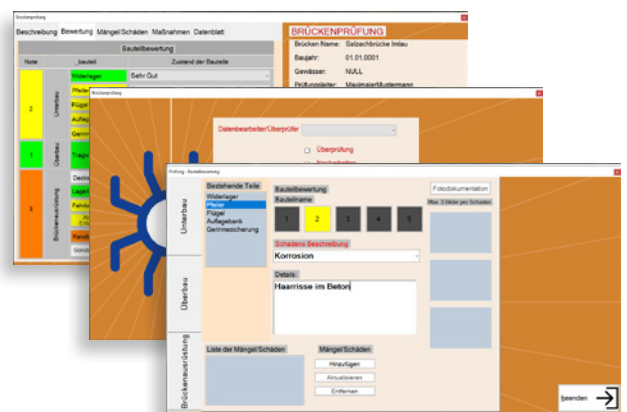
Brückenprüfung

Beschreibung Bewertung Mängel/Schäden Maßnahmen Datenblatt

Bauteilbewertung

| Note | | _bauteil | Zustand der Bauteile |
|---|---|---|---|
| 2 | Unterbau | Widerlager | Sehr Gut |
| | | Pfeiler | |
| | | Flügel | |
| | | Auflage | |
| | | Gerin | |
| 1 | Überbau | Trag | |
| 3 | Brückenausrüstung | Decke | |
| | | Lager | |
| | | Fahrb | |
| | | | |
| | | Randl | |

BRÜCKENPRÜFUNG

Brücken Name: Salzachbrücke Imlau

Baujahr: 01.01.0001

Gewässer: NULL

Prüfungsleiter: MaximalerMustermann

Brückenprüfung

Datenbearbeiter/Überprüfer

Überprüfung

Prüfung - Bauteilbewertung

Unterbau

Überbau

Brückenausrüstung

Bestehende Teile
Widerlager
Pfeiler
Flügel
Auflagebank
Gerinnesicherung

Bauteilbewertung

Bauteilname

1 2 3 4 5

Schadens Beschreibung

Korrosion

Details:

Haarrisse im Beton

Fotodokumentation

Max. 3 Bilder pro Schaden

Liste der Mängel/Schäden

Mängel/Schäden

Hinzufügen

Aktualisieren

Entfernen

beenden